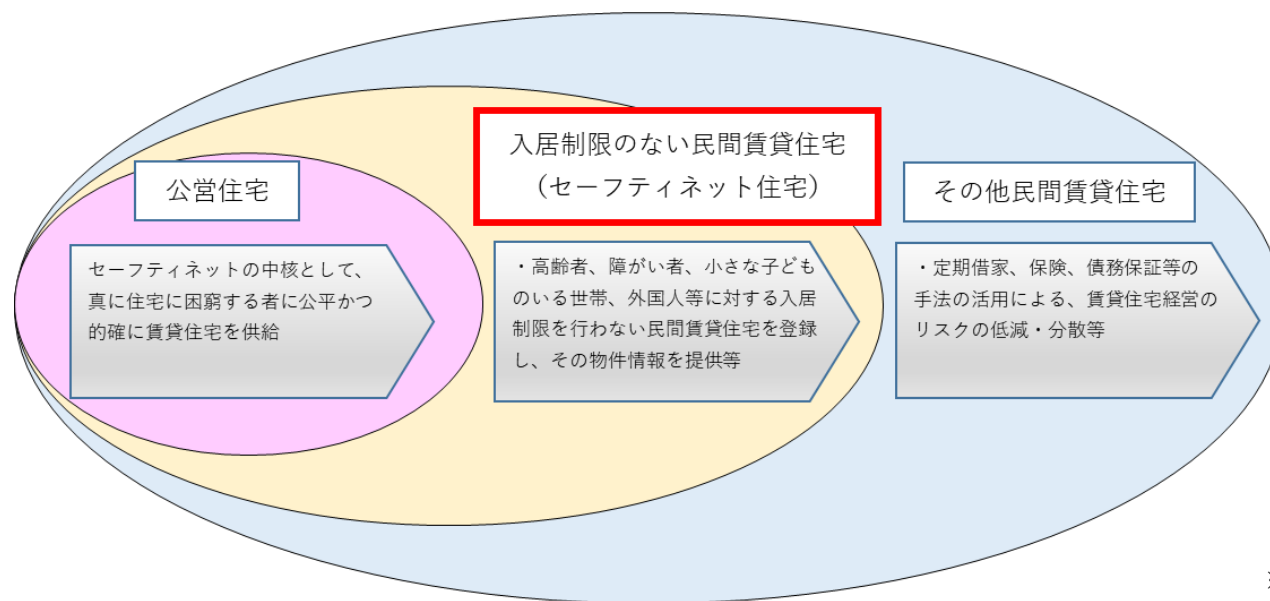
公営住宅

セーフティネットの中核として、真に住宅に困窮する者に公平かつ的確に賃貸住宅を供給

入居制限のない民間賃貸住宅
（セーフティネット住宅）

・高齢者、障がい者、小さな子どものいる世帯、外国人等に対する入居制限を行わない民間賃貸住宅を登録し、その物件情報を提供等

その他民間賃貸住宅

・定期借家、保険、債務保証等の手法の活用による、賃貸住宅経営のリスクの低減・分散等